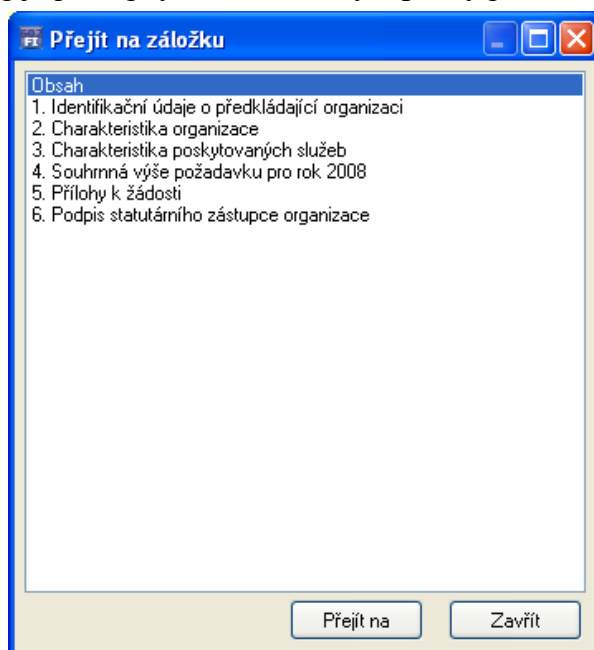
FT Přejít na záložku

Obsah
1. Identifikační údaje o předkládající organizaci
2. Charakteristika organizace
3. Charakteristika poskytovaných služeb
4. Souhrnná výše požadavku pro rok 2008
5. Přílohy k žádosti
6. Podpis statutárního zástupce organizace

Přejít na
Zavřít